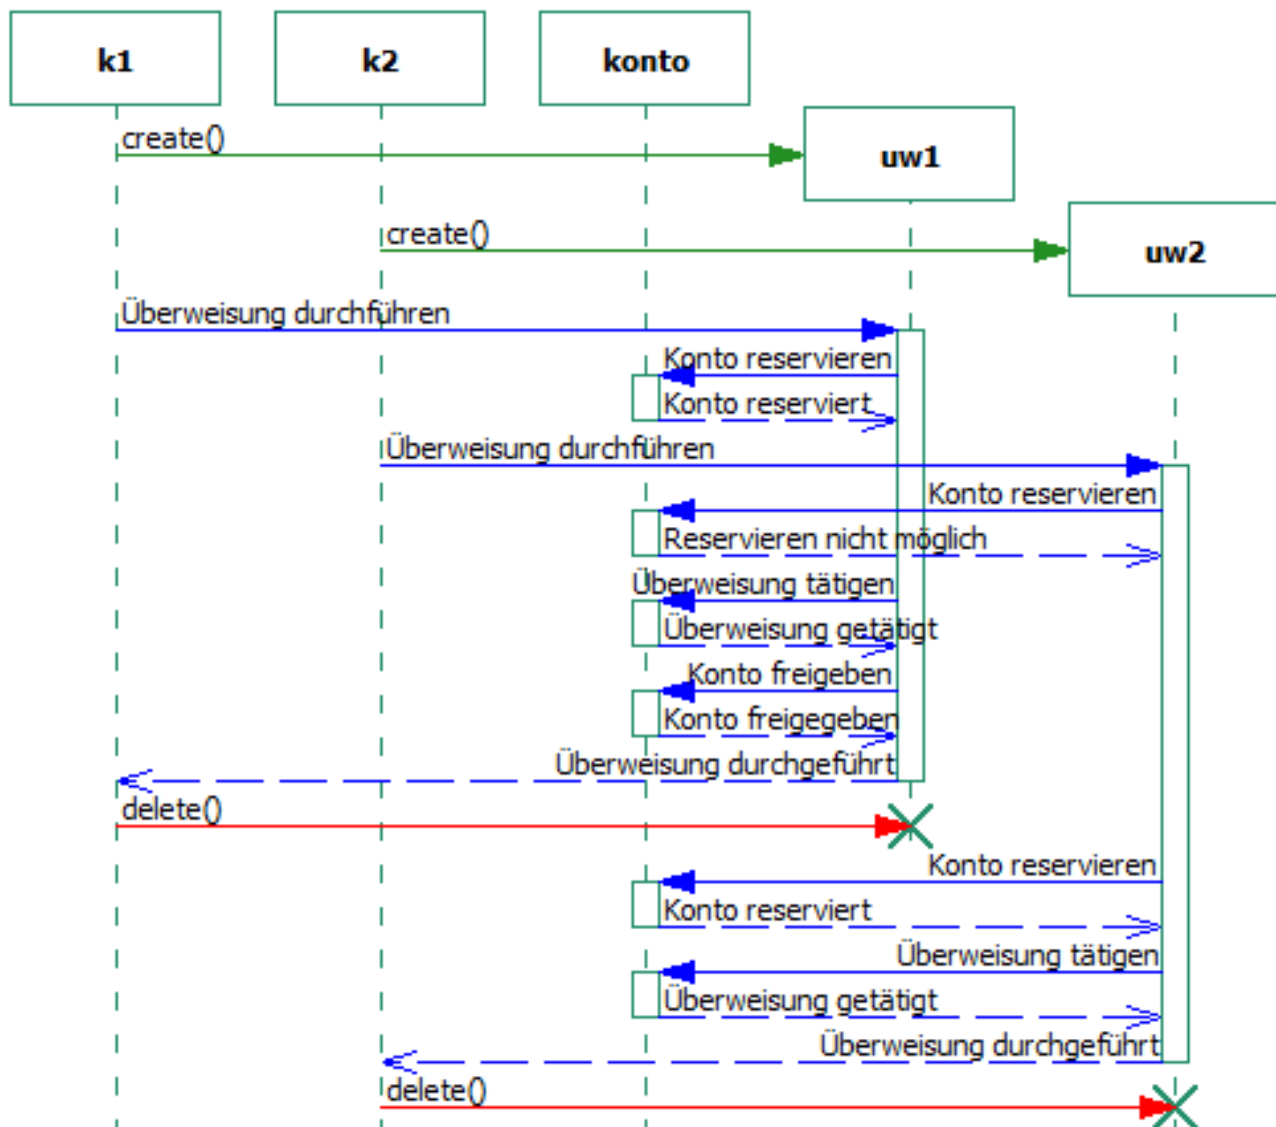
k1
k2
konto
create()
uw1
create()
uw2
Überweisung durchführen
Konto reservieren
Konto reserviert
Überweisung durchführen
Konto reservieren
Reservieren nicht möglich
Überweisung tätigen
Überweisung getätigt
Konto freigeben
Konto freigegeben
Überweisung durchgeführt
delete()
Konto reservieren
Konto reserviert
Überweisung tätigen
Überweisung getätigt
Überweisung durchgeführt
delete()